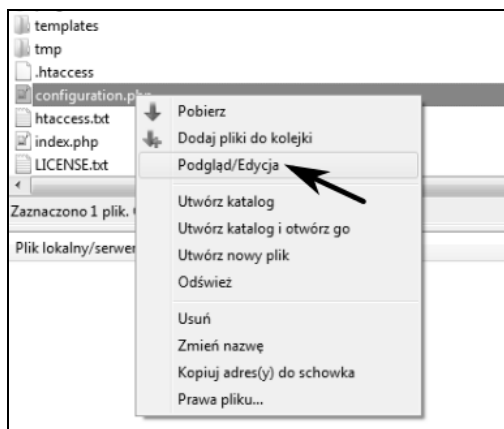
templates
tmp
.htaccess
configuration.php
htaccess.txt
index.php
LICENSE.txt
Zaznaczono 1 plik. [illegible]
Plik lokalny/serwer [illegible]

Pobierz
Dodaj pliki do kolejki
Podgląd/Edycja
Utwórz katalog
Utwórz katalog i otwórz go
Utwórz nowy plik
Odśwież
Usuń
Zmień nazwę
Kopiuj adres(y) do schowka
Prawa pliku...